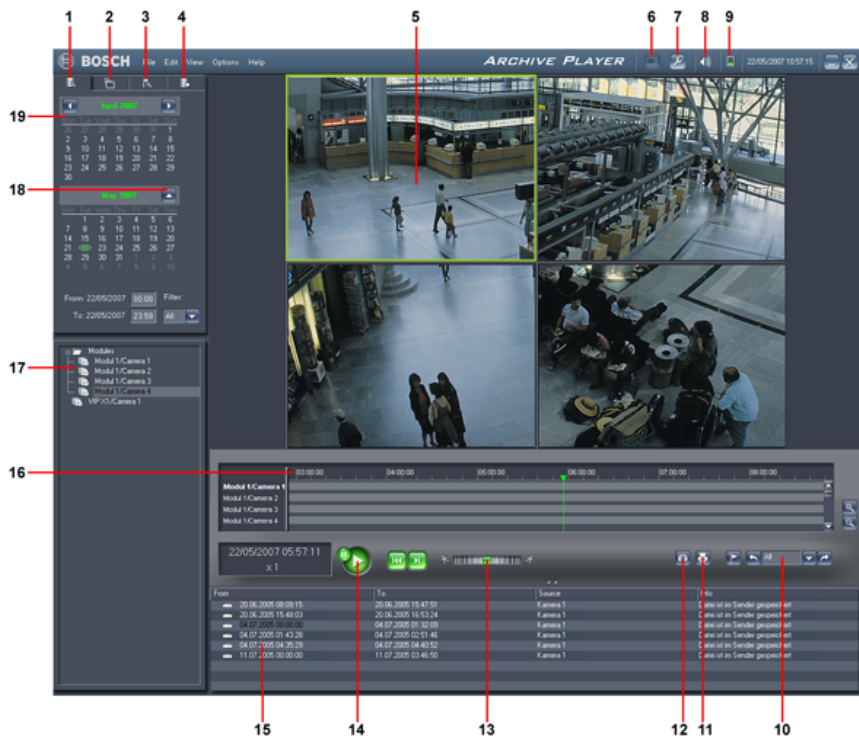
1 2 3 4 5 6 7 8 9

BOSCH File Edit View Options Help ARCHIVE PLAYER 22/05/2007 10:57:15

19

April 2007

| | | | | | | |
|---|---|---|---|---|---|---|
| | | | | | | 1 |
| 2 | 3 | 4 | 5 | 6 | 7 | 8 |
| 9 | 10 | 11 | 12 | 13 | 14 | 15 |
| 16 | 17 | 18 | 19 | 20 | 21 | 22 |
| 23 | 24 | 25 | 26 | 27 | 28 | 29 |
| 30 | | | | | | |

18

May 2007

| | | | | | | |
|---|---|---|---|---|---|---|
| | 1 | 2 | 3 | 4 | 5 | 6 |
| 7 | 8 | 9 | 10 | 11 | 12 | 13 |
| 14 | 15 | 16 | 17 | 18 | 19 | 20 |
| 21 | 22 | 23 | 24 | 25 | 26 | 27 |
| 28 | 29 | 30 | 31 | 1 | 2 | 3 |
| 4 | 5 | 6 | 7 | 8 | 9 | 10 |

From: 22/05/2007 00:00 Filter
To: 22/05/2007 23:59 All

17

Modules
Modul 1/Camera 1
Modul 1/Camera 2
Modul 1/Camera 3
Modul 1/Camera 4
VIP X1/Camera 1

16

03:00:00 04:00:00 05:00:00 06:00:00 07:00:00 08:00:00
Modul 1/Camera 1
Modul 1/Camera 2
Modul 1/Camera 3
Modul 1/Camera 4

22/05/2007 05:57:11
x 1

All

| From | To | Source | Info |
|---|---|---|---|
| 20.06.2005 08:09:15 | 20.06.2005 15:47:51 | Kamera 1 | Datei ist im Sender gespeichert |
| 20.06.2005 15:48:03 | 20.06.2005 16:53:24 | Kamera 1 | Datei ist im Sender gespeichert |
| 04.07.2005 00:00:00 | 04.07.2005 01:32:09 | Kamera 1 | Datei ist im Sender gespeichert |
| 04.07.2005 01:43:28 | 04.07.2005 02:51:46 | Kamera 1 | Datei ist im Sender gespeichert |
| 04.07.2005 04:35:29 | 04.07.2005 04:40:52 | Kamera 1 | Datei ist im Sender gespeichert |
| 11.07.2005 00:00:00 | 11.07.2005 03:46:50 | Kamera 1 | Datei ist im Sender gespeichert |

15 14 13 12 11 10